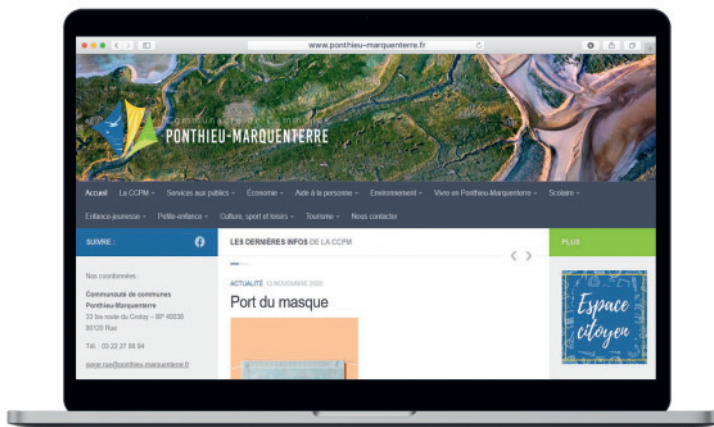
www.ponthieu-marquenterre.fr

Communauté de communes
PONTHIEU-MARQUENTERRE

Accueil La CCPM Services aux publics Économie Aide à la personne Environnement Vivre en Ponthieu-Marquenterre Scolaire
Enfance-jeunesse Petite-enfance Culture, sport et loisirs Tourisme Nous contacter

SUIVRE :

Nos coordonnées

Communauté de communes Ponthieu-Marquenterre
33 bis route du Crotoy – BP 40030
80120 Rue

Tél. : 03 22 27 88 94

siege.rue@ponthieu-marquenterre.fr

LES DERNIÈRES INFOS DE LA CCPM

ACTUALITÉ 12 NOVEMBRE 2020
Port du masque

PLUS

Espace citoyen